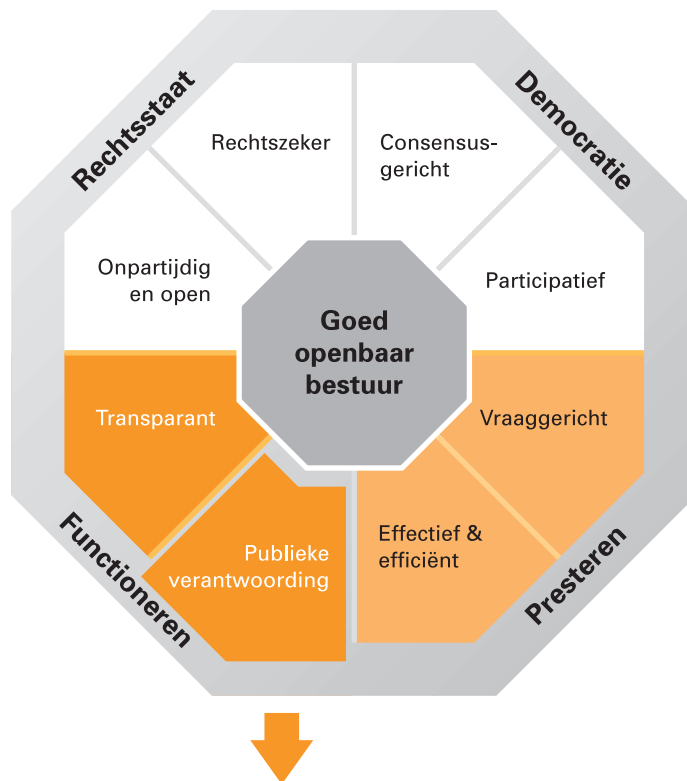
Rechtsstaat

Democratie

Rechtszeker

Consensusgericht

Onpartijdig en open

Participatief

Goed openbaar bestuur

Transparant

Vraaggericht

Publieke verantwoording

Effectief & efficiënt

Functioneren

Presteren